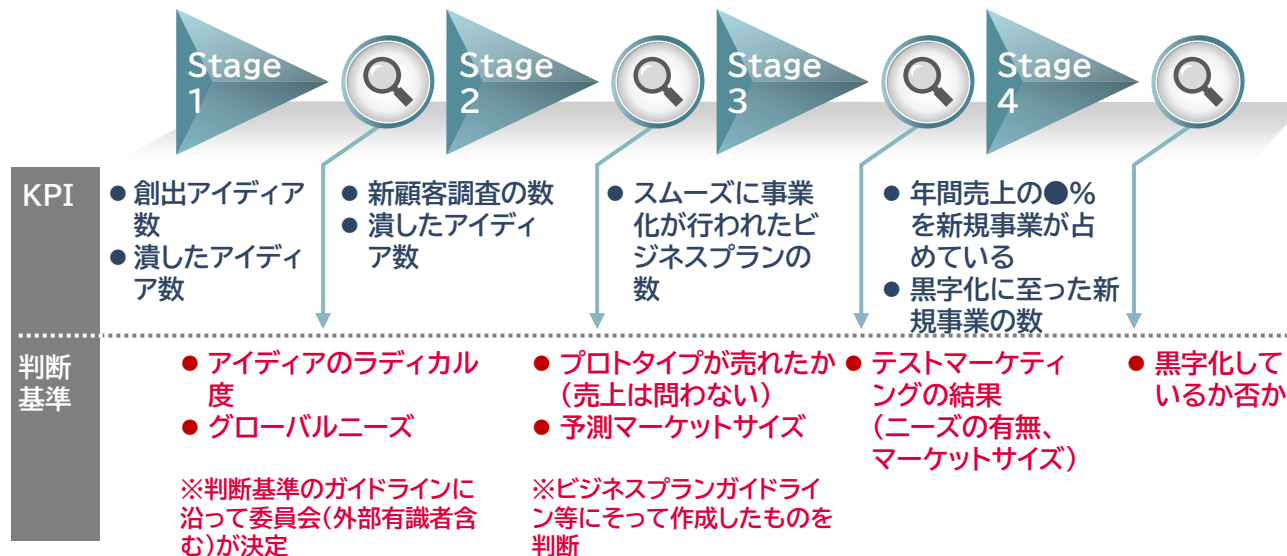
Stage 1

Stage 2

Stage 3

Stage 4

KPI

● 創出アイディア数
● 潰したアイディア数

● 新顧客調査の数
● 潰したアイディア数

● スムーズに事業化が行われたビジネスプランの数

● 年間売上の●%を新規事業が占めている
● 黒字化に至った新規事業の数

判断基準

● アイディアのラディカル度
● グローバルニーズ

※判断基準のガイドラインに沿って委員会（外部有識者含む）が決定

● プロトタイプが売れたか（売上は問わない）
● 予測マーケットサイズ

※ビジネスプランガイドライン等にそって作成したものを判断

● テストマーケティングの結果（ニーズの有無、マーケットサイズ）

● 黒字化しているか否か